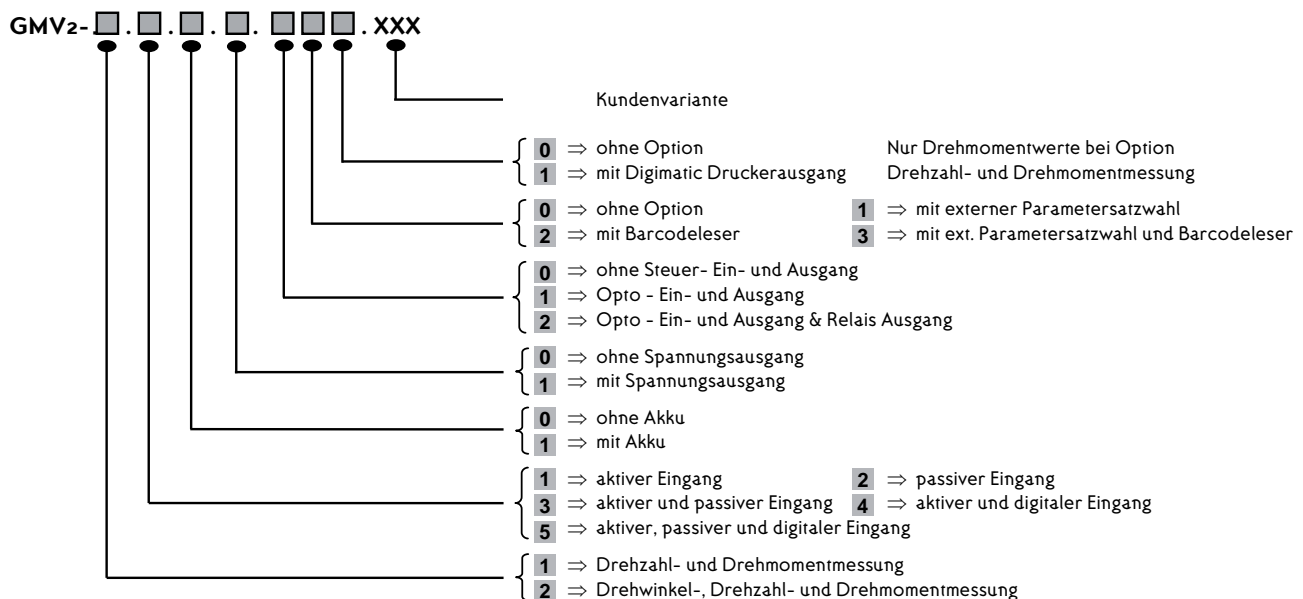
GMV2-□.□.□.□. □□□.XXX

Kundenvariante

0 $\Rightarrow$ ohne Option
1 $\Rightarrow$ mit Digimatic Druckerausgang

Nur Drehmomentwerte bei Option Drehzahl- und Drehmomentmessung

0 $\Rightarrow$ ohne Option
2 $\Rightarrow$ mit Barcodeleser

1 $\Rightarrow$ mit externer Parametersatzwahl
3 $\Rightarrow$ mit ext. Parametersatzwahl und Barcodeleser

0 $\Rightarrow$ ohne Steuer- Ein- und Ausgang
1 $\Rightarrow$ Opto - Ein- und Ausgang
2 $\Rightarrow$ Opto - Ein- und Ausgang & Relais Ausgang

0 $\Rightarrow$ ohne Spannungsausgang
1 $\Rightarrow$ mit Spannungsausgang

0 $\Rightarrow$ ohne Akku
1 $\Rightarrow$ mit Akku

1 $\Rightarrow$ aktiver Eingang
2 $\Rightarrow$ passiver Eingang
3 $\Rightarrow$ aktiver und passiver Eingang
4 $\Rightarrow$ aktiver und digitaler Eingang
5 $\Rightarrow$ aktiver, passiver und digitaler Eingang

1 $\Rightarrow$ Drehzahl- und Drehmomentmessung
2 $\Rightarrow$ Drehwinkel-, Drehzahl- und Drehmomentmessung